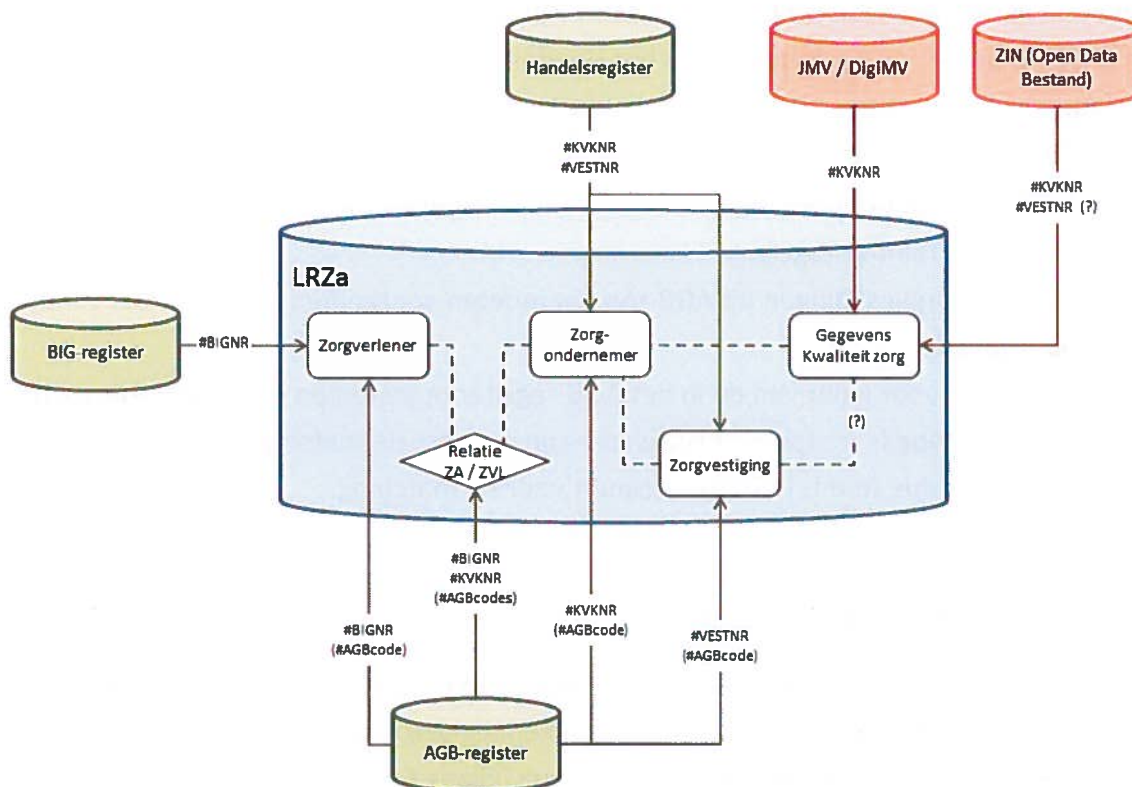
Handelsregister

JMV / DigiMV

ZIN (Open Data Bestand)

#KVKNR
#VESTNR

#KVKNR

#KVKNR
#VESTNR (?)

LRZa

BIG-register

#BIGNR

Zorgverlener

Zorg-ondernemer

Gegevens Kwaliteit zorg

(?)

Relatie ZA / ZVL

Zorgvestiging

#BIGNR
#KVKNR
(#AGBcodes)

#BIGNR
(#AGBcode)

#KVKNR
(#AGBcode)

#VESTNR
(#AGBcode)

AGB-register